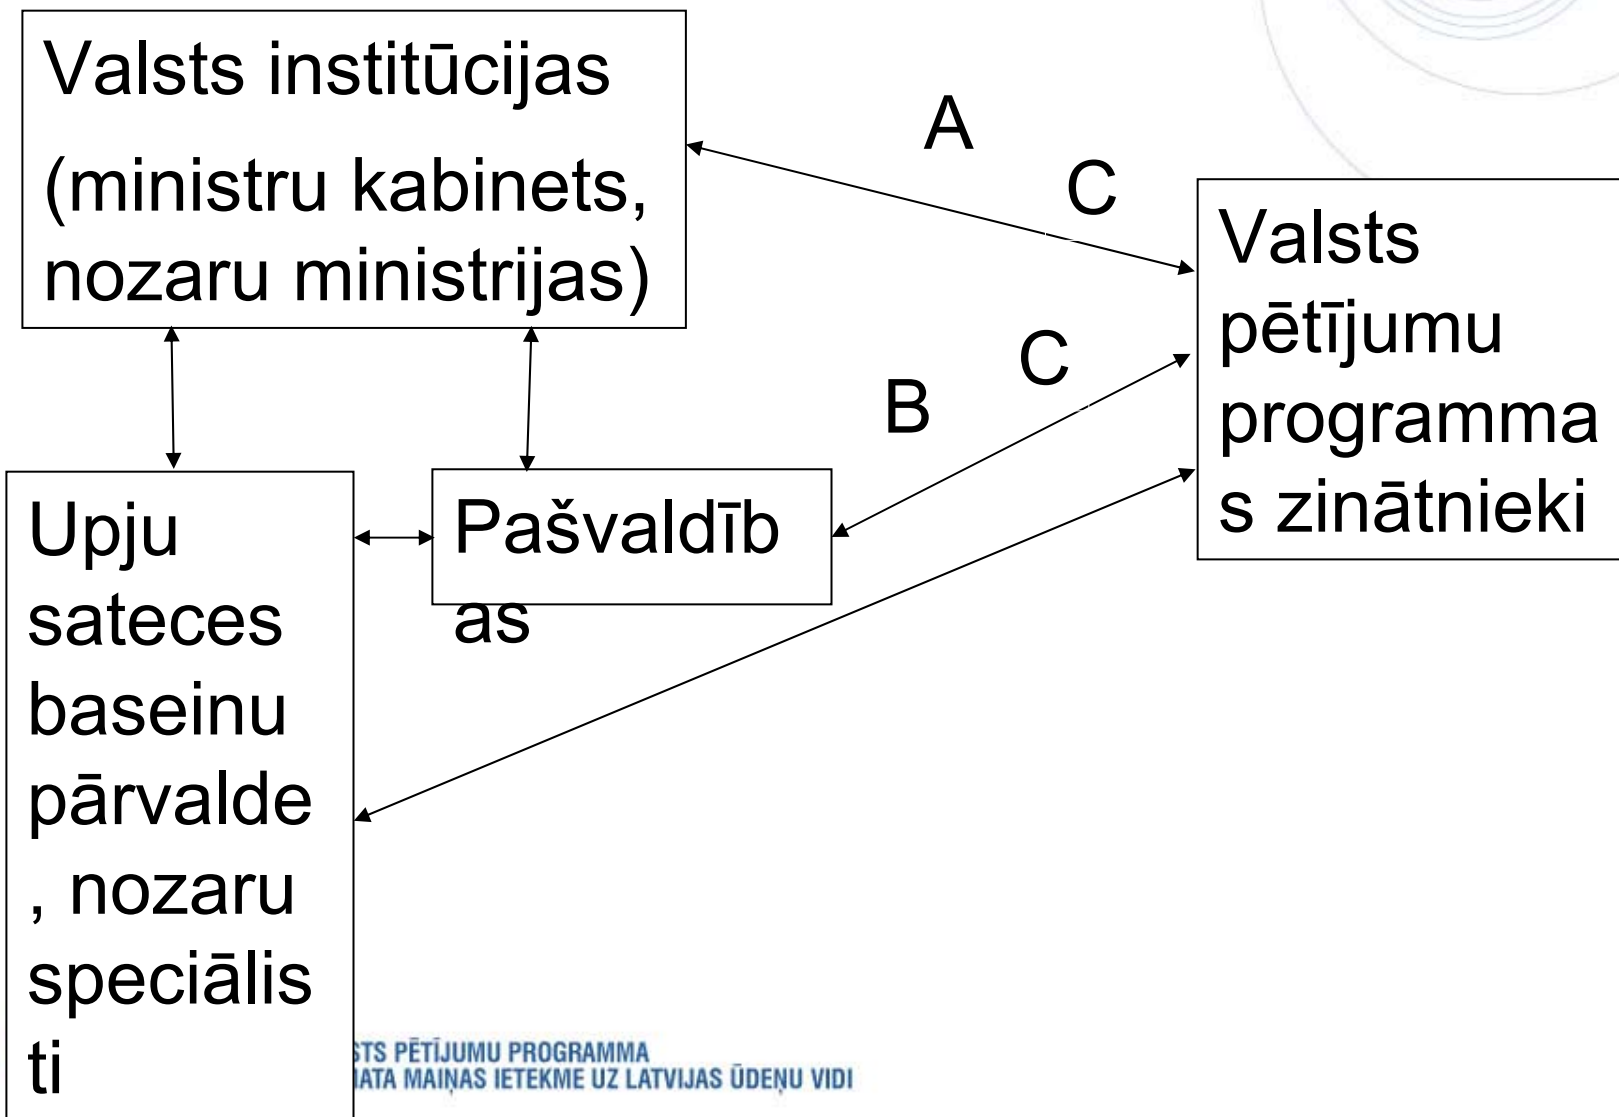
Valsts institūcijas (ministru kabinets, nozaru ministrijas)

A

C

Valsts pētījumu programmas zinātnieki

C

B

Upju sateces baseinu pārvalde, nozaru speciālisti

Pašvaldības

STS PĒTĪJUMU PROGRAMMA
IATA MAIŅAS IETEKME UZ LATVIJAS ŪDEŅU VIDI